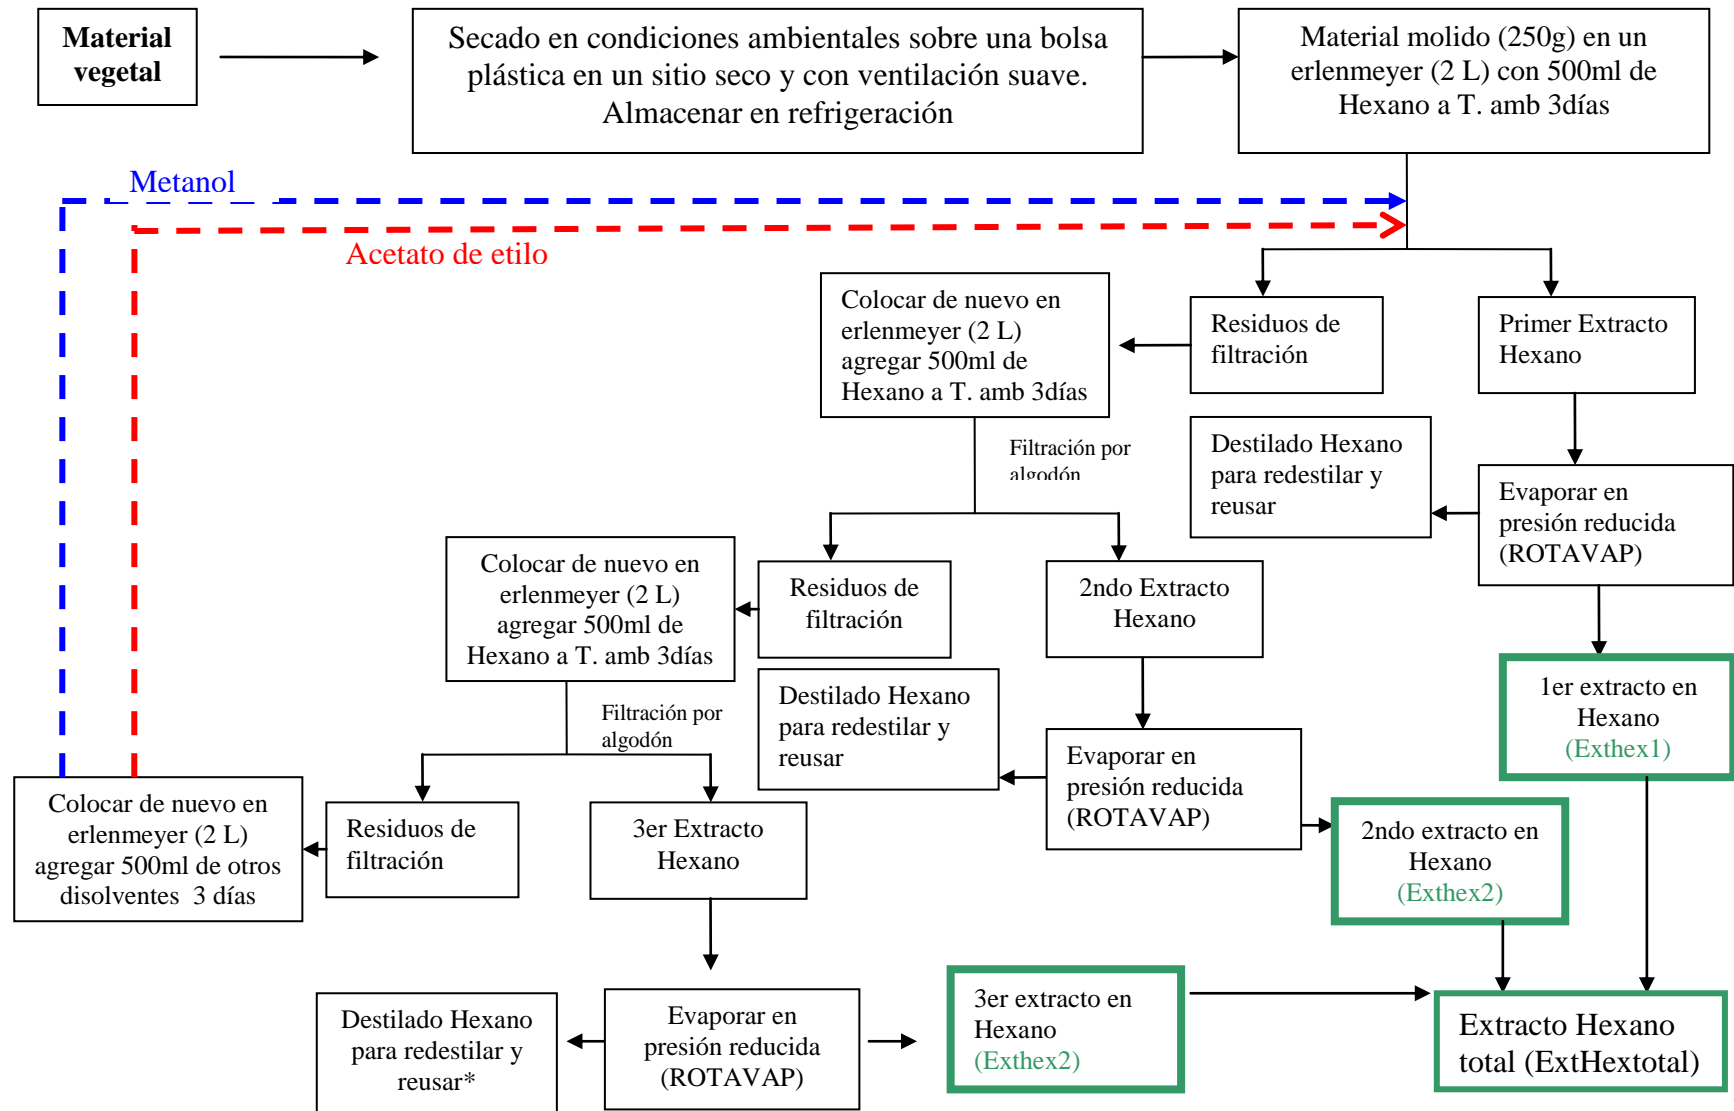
Material vegetal

Secado en condiciones ambientales sobre una bolsa plástica en un sitio seco y con ventilación suave. Almacenar en refrigeración

Material molido (250g) en un erlenmeyer (2 L) con 500ml de Hexano a T. amb 3días

Metanol

Acetato de etilo

Colocar de nuevo en erlenmeyer (2 L) agregar 500ml de Hexano a T. amb 3días

Residuos de filtración

Primer Extracto Hexano

Filtración por algodón

Destilado Hexano para redestilar y reusar

Evaporar en presión reducida (ROTAVAP)

Colocar de nuevo en erlenmeyer (2 L) agregar 500ml de Hexano a T. amb 3días

Residuos de filtración

2ndo Extracto Hexano

1er extracto en Hexano (Exthex1)

Destilado Hexano para redestilar y reusar

Filtración por algodón

Evaporar en presión reducida (ROTAVAP)

Colocar de nuevo en erlenmeyer (2 L) agregar 500ml de otros disolventes 3 días

Residuos de filtración

3er Extracto Hexano

2ndo extracto en Hexano (Exthex2)

3er extracto en Hexano (Exthex2)

Extracto Hexano total (ExtHextotal)

Destilado Hexano para redestilar y reusar*

Evaporar en presión reducida (ROTAVAP)